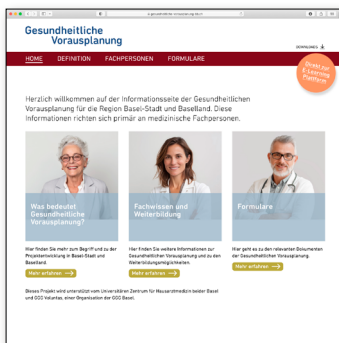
Gesundheitliche Vorausplanung

DOWNLOADS

HOME DEFINITION FACHPERSONEN FORMULARE

Direkt zur E-Learning Plattform

Herzlich willkommen auf der Informationsseite der Gesundheitlichen Vorausplanung für die Region Basel-Stadt und Baselland. Diese Informationen richten sich primär an medizinische Fachpersonen.

Was bedeutet Gesundheitliche Vorausplanung?

Hier finden Sie mehr zum Begriff und zu der Projektentwicklung in Basel-Stadt und Baselland.

Mehr erfahren →

Fachwissen und Weiterbildung

Hier finden Sie weitere Informationen zur Gesundheitlichen Vorausplanung und zu den Weiterbildungsmöglichkeiten.

Mehr erfahren →

Formulare

Hier geht es zu den relevanten Dokumenten der Gesundheitlichen Vorausplanung.

Mehr erfahren →

Dieses Projekt wird unterstützt vom Universitären Zentrum für Hausarztmedizin beider Basel und GGG Voluntas, einer Organisation der GGG Basel.